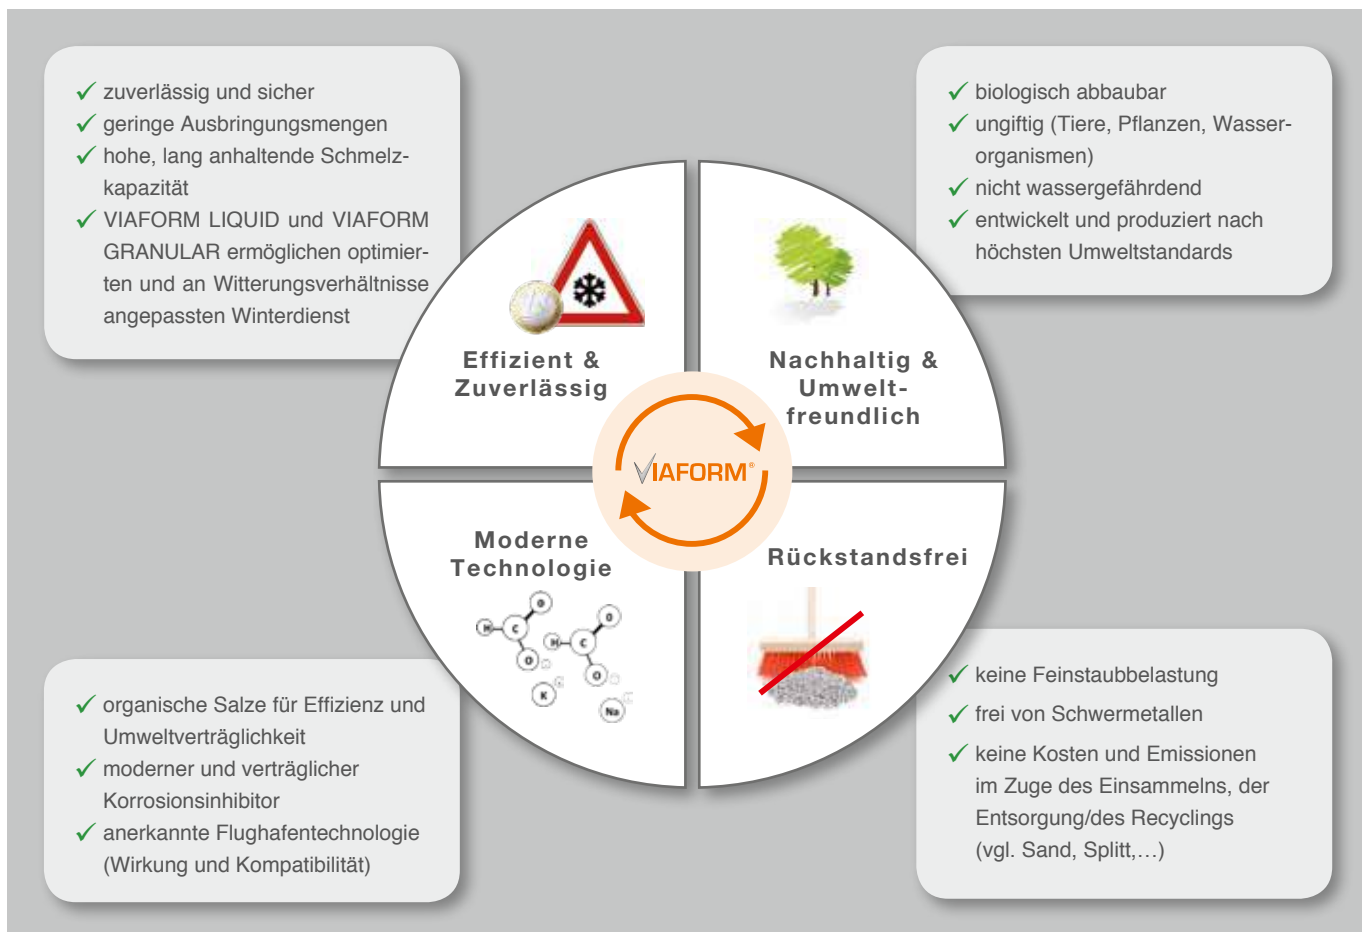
✓ zuverlässig und sicher
✓ geringe Ausbringungsmengen
✓ hohe, lang anhaltende Schmelzkapazität
✓ VIAFORM LIQUID und VIAFORM GRANULAR ermöglichen optimierten und an Witterungsverhältnisse angepassten Winterdienst

✓ biologisch abbaubar
✓ ungiftig (Tiere, Pflanzen, Wasserorganismen)
✓ nicht wassergefährdend
✓ entwickelt und produziert nach höchsten Umweltstandards

Effizient & Zuverlässig

Nachhaltig & Umweltfreundlich

VIAFORM®

Moderne Technologie

Rückstandsfrei

H C O O H C O O K Na

✓ keine Feinstaubbelastung
✓ frei von Schwermetallen
✓ keine Kosten und Emissionen im Zuge des Einsammelns, der Entsorgung/des Recyclings (vgl. Sand, Splitt,…)

✓ organische Salze für Effizienz und Umweltverträglichkeit
✓ moderner und verträglicher Korrosionsinhibitor
✓ anerkannte Flughafentechnologie (Wirkung und Kompatibilität)